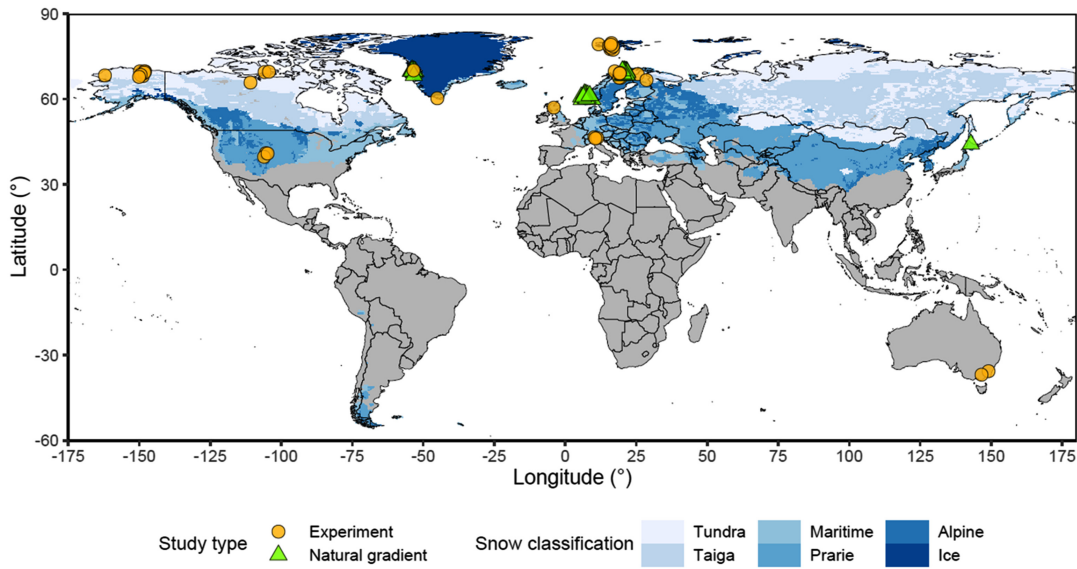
90
60
30
0
-30
-60
Latitude (°)
-175 -150 -125 -100 -75 -50 -25 0 25 50 75 100 125 150 175
Longitude (°)

Study type
Experiment
Natural gradient

Snow classification
Tundra
Taiga
Maritime
Prarie
Alpine
Ice